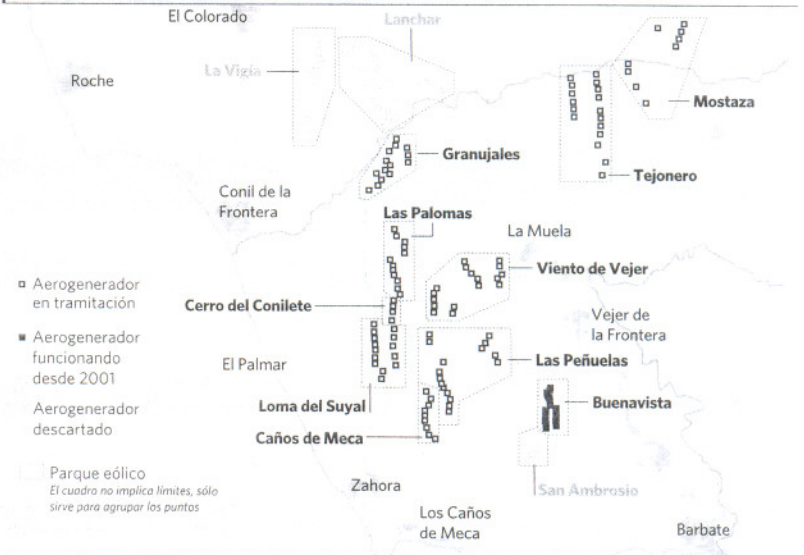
El Colorado

Lanchar

La Vigía

Roche

Mostaza

Granujales

Tejonero

Conil de la Frontera

Las Palomas

La Muela

Aerogenerador en tramitación

Viento de Vejer

Cerro del Conilete

Vejer de la Frontera

Aerogenerador funcionando desde 2001

El Palmar

Las Peñuelas

Aerogenerador descartado

Loma del Suyal

Buenavista

Caños de Meca

Parque eólico
El cuadro no implica límites, sólo sirve para agrupar los puntos

Zahora

San Ambrosio

Los Caños de Meca

Barbate